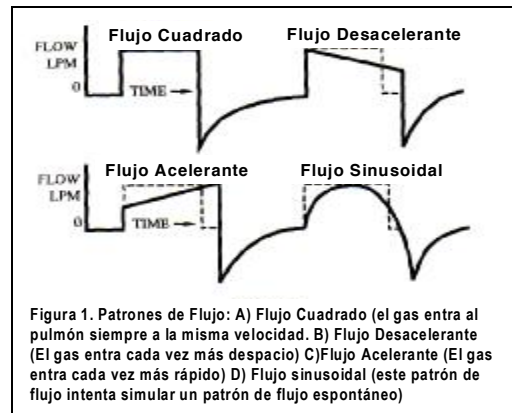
Flujo Cuadrado

Flujo Desacelerante

FLOW
LPM

0

TIME

Flujo Acelerante

Flujo Sinusoidal

FLOW
LPM

0

TIME

Figura 1. Patrones de Flujo: A) Flujo Cuadrado (el gas entra al pulmón siempre a la misma velocidad. B) Flujo Desacelerante (El gas entra cada vez más despacio) C)Flujo Acelerante (El gas entra cada vez más rápido) D) Flujo sinusoidal (este patrón de flujo intenta simular un patrón de flujo espontáneo)